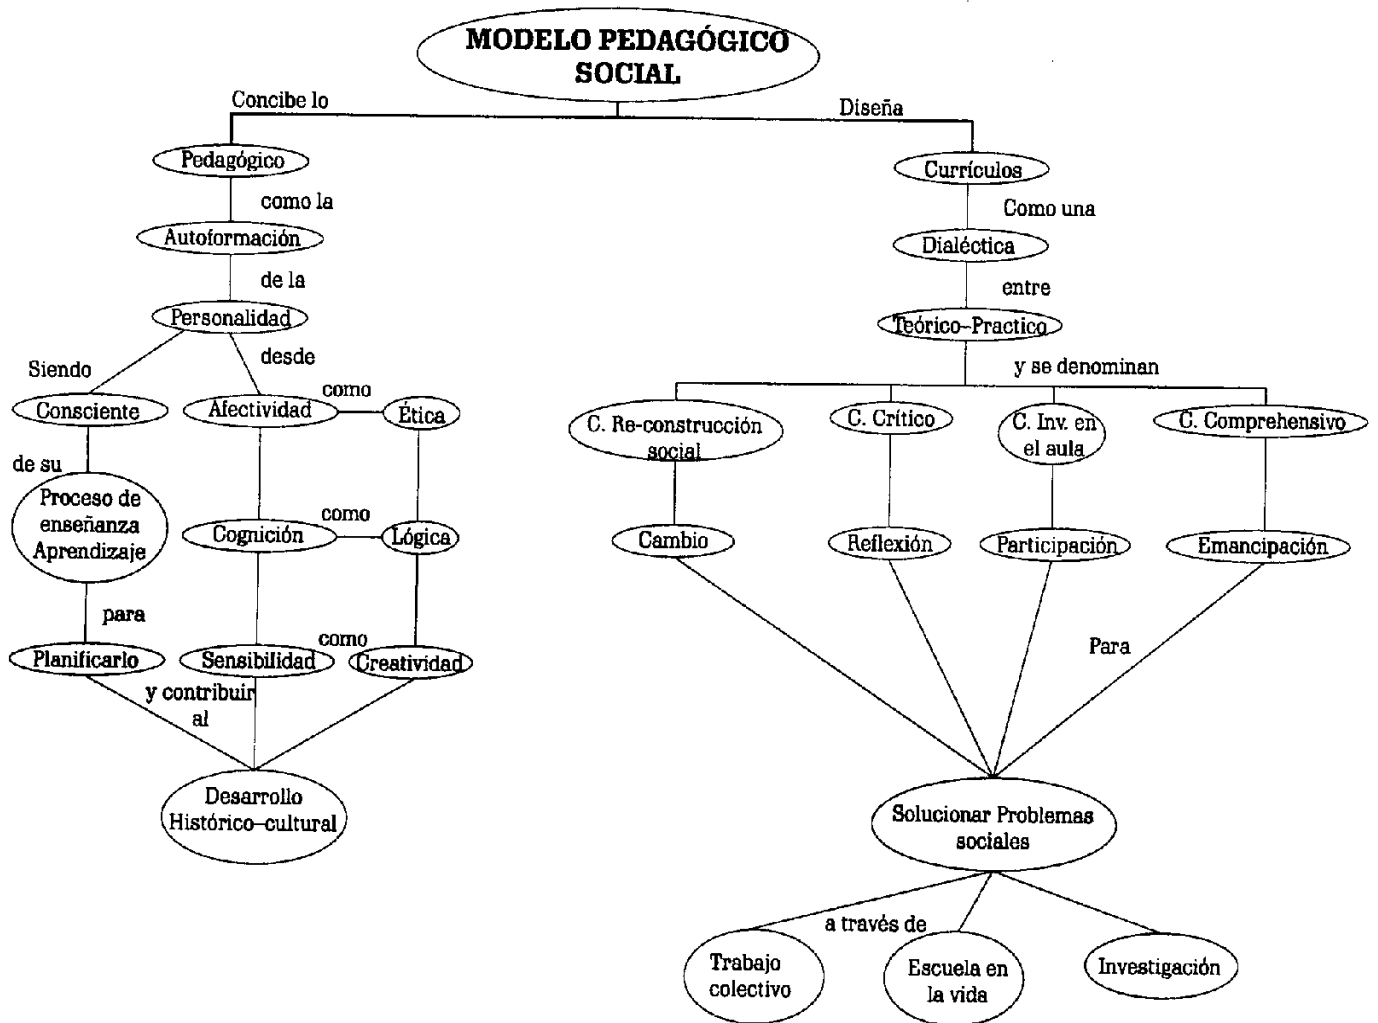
MODELO PEDAGÓGICO SOCIAL

Concibe lo

Pedagógico

como la

Autoformación

de la

Personalidad

Siendo

Consciente

de su

Proceso de enseñanza Aprendizaje

para

Planificarlo

desde

Afectividad

como

Ética

Cognición

como

Lógica

Sensibilidad

como

Creatividad

y contribuir al

Desarrollo Histórico–cultural

Diseña

Currículos

Como una

Dialéctica

entre

Teórico–Practico

y se denominan

C. Re-construcción social

C. Crítico

C. Inv. en el aula

C. Comprehensivo

Cambio

Reflexión

Participación

Emancipación

Para

Solucionar Problemas sociales

a través de

Trabajo colectivo

Escuela en la vida

Investigación